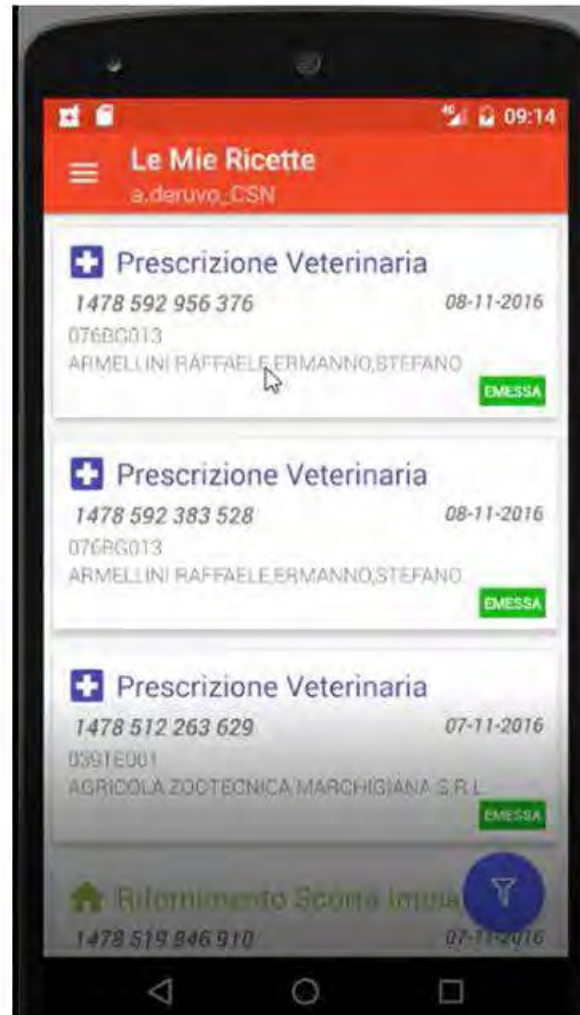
09:14

Le Mie Ricette
a.deruvo_CSN

Prescrizione Veterinaria
1478 592 956 376
08-11-2016
076BG013
ARMELLINI RAFFAELE,ERMANNO,STEFANO
EMESSA

Prescrizione Veterinaria
1478 592 383 528
08-11-2016
076BG013
ARMELLINI RAFFAELE,ERMANNO,STEFANO
EMESSA

Prescrizione Veterinaria
1478 512 263 629
07-11-2016
039TE001
AGRICOLA ZOOTECNICA MARCHIGIANA S.R.L.
EMESSA

Rifornimento Scorta Impia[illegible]
1478 519 846 910
07-11-2016